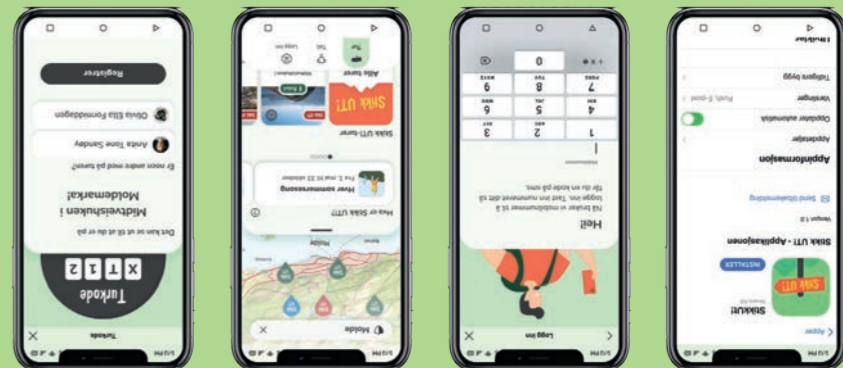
Turkode
Turkode
X T 1 Z
Det kan se ut til at du er på Midtveishuken i Moldemarka!
Er noen andre med på turen?
Anita Tone Sandøy
Olivia Ella Formådagen
Registrer

Molde
Hva er Stikk UT!?
Hver sommersesong
Fra 1. mai til 15. oktober
Stikk UT!-turer
Stikk UT!
Alle turer
Logg inn

Logg inn
Hei!
Nå trenger vi mobilnummeret ditt til å logge inn. Skriv inn nummeret ditt så får du en kode på sms.
1
2 ABC
3 DEF
4 GHI
5 JKL
6 MNO
7 PQRS
8 TUV
9 WXYZ
0

Apper
Stikk UT!
Stikk UT! - Applikasjonen
INSTALLER
Versjon 1.0
Send tilbakemelding
Appinformasjon
Appdetaljer
Oppdater automatisk
Versjoner
Tidligere bygg